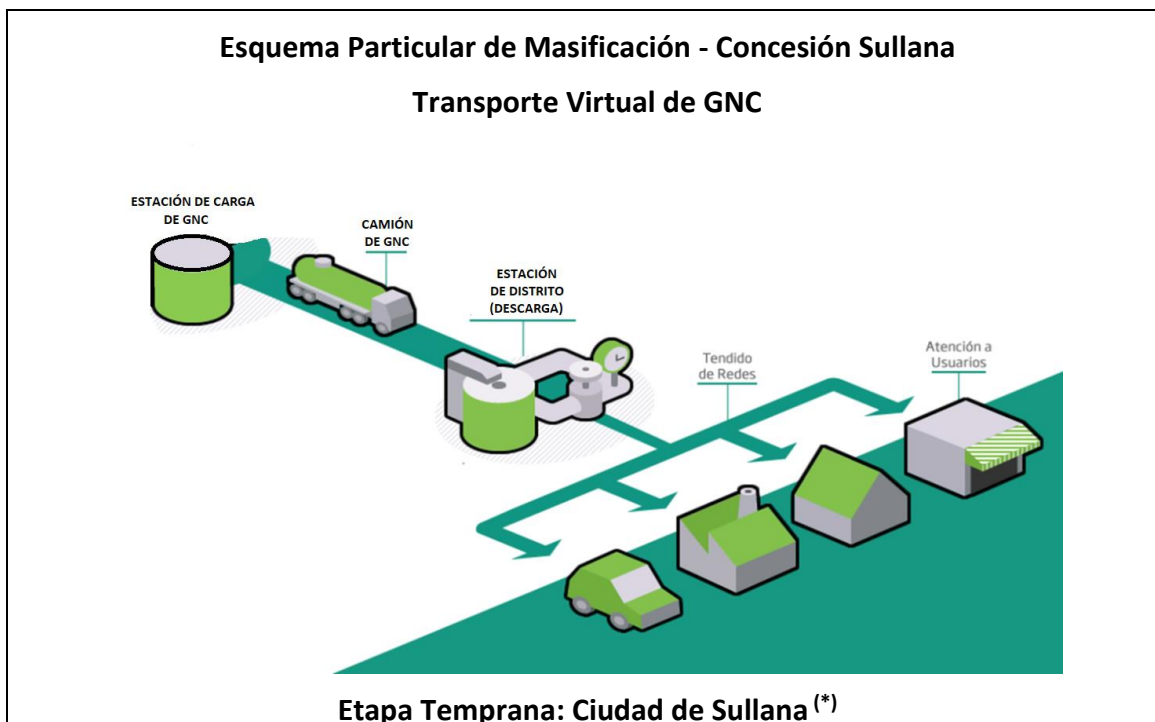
Esquema Particular de Masificación - Concesión Sullana

Transporte Virtual de GNC

ESTACIÓN DE CARGA DE GNC

CAMIÓN DE GNC

ESTACIÓN DE DISTRITO (DESCARGA)

Tendido de Redes

Atención a Usuarios

Etapa Temprana: Ciudad de Sullana $^{(*)}$